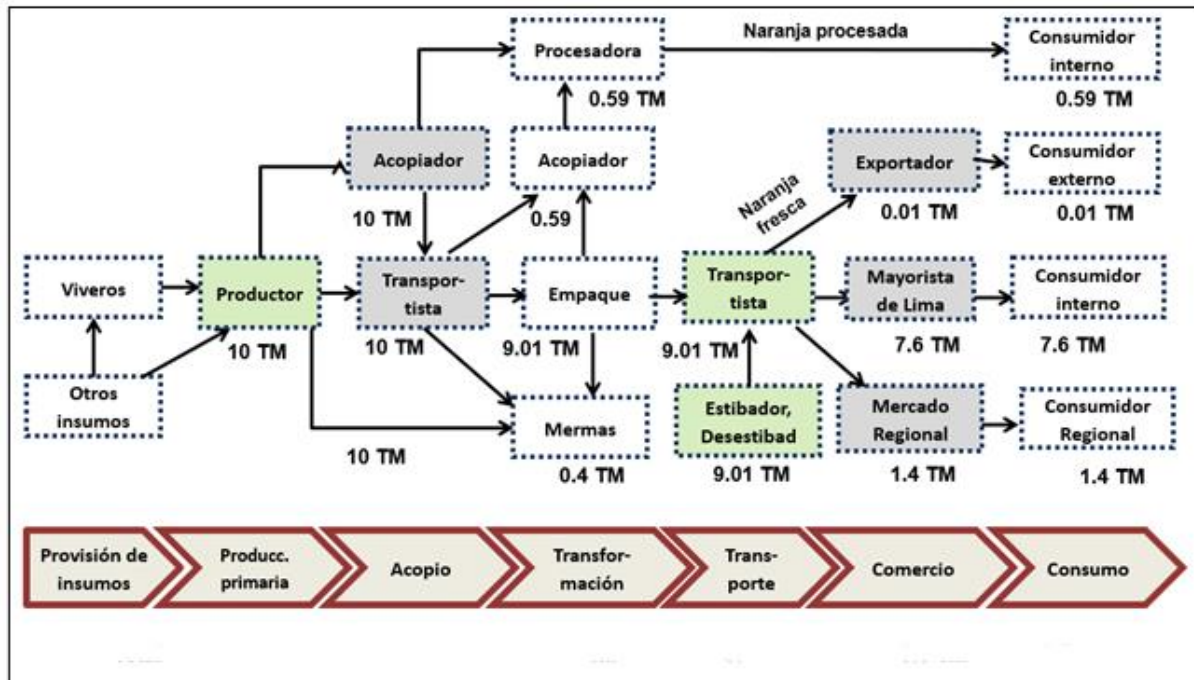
Procesadora

Naranja procesada

Consumidor interno

0.59 TM

0.59 TM

Acopiador

Acopiador

Exportador

Consumidor externo

10 TM

0.59

Naranja fresca

0.01 TM

0.01 TM

Viveros

Productor

Transportista

Empaque

Transportista

Mayorista de Lima

Consumidor interno

10 TM

10 TM

9.01 TM

9.01 TM

7.6 TM

7.6 TM

Otros insumos

Mermas

Estibador, Desestibad

Mercado Regional

Consumidor Regional

10 TM

0.4 TM

9.01 TM

1.4 TM

1.4 TM

Provisión de insumos

Producc. primaria

Acopio

Transformación

Transporte

Comercio

Consumo